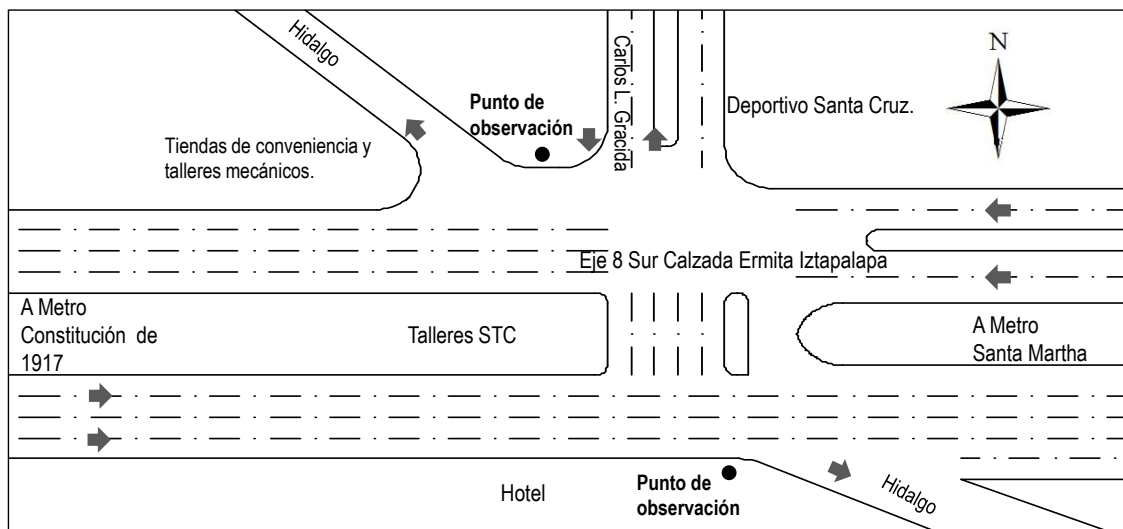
Hidalgo

Punto de observación

Carlos L. Gracida

Deportivo Santa Cruz.

N

Tiendas de conveniencia y talleres mecánicos.

Eje 8 Sur Calzada Ermita Iztapalapa

A Metro Constitución de 1917

Talleres STC

A Metro Santa Martha

Hotel

Punto de observación

Hidalgo